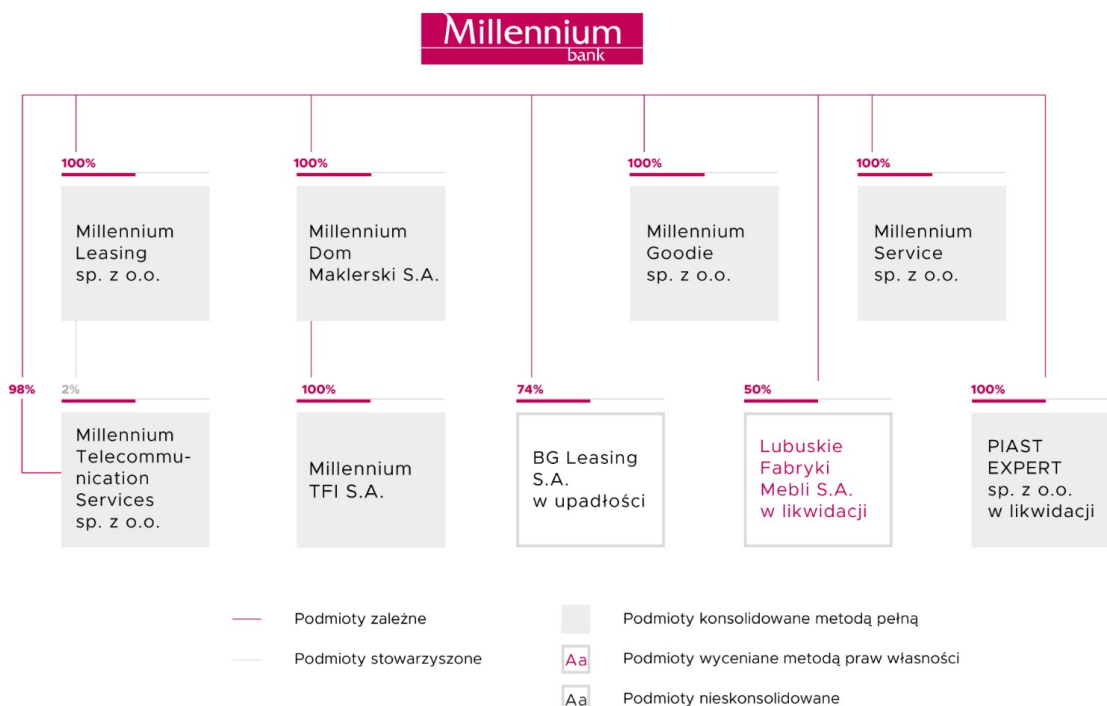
Millennium
bank

100%
Millennium Leasing sp. z o.o.

100%
Millennium Dom Maklerski S.A.

100%
Millennium Goodie sp. z o.o.

100%
Millennium Service sp. z o.o.

98%

2%
Millennium Telecommunication Services sp. z o.o.

100%
Millennium TFI S.A.

74%
BG Leasing S.A. w upadłości

50%
Lubuskie Fabryki Mebli S.A. w likwidacji

100%
PIAST EXPERT sp. z o.o. w likwidacji

Podmioty zależne

Podmioty stowarzyszone

Podmioty konsolidowane metodą pełną

Aa Podmioty wyceniane metodą praw własności

Aa Podmioty nieskonsolidowane